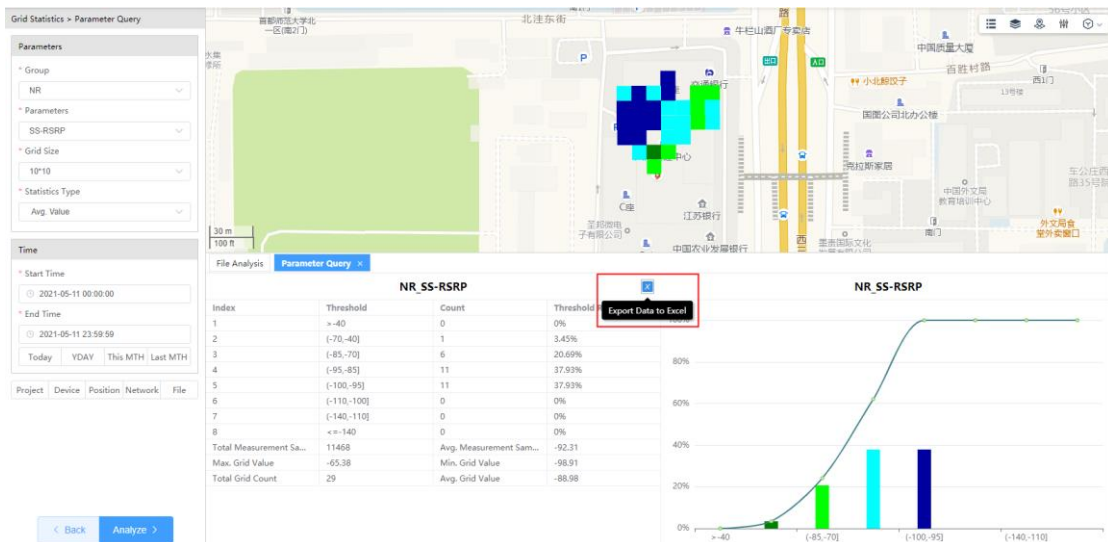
Grid Statistics > Parameter Query

Parameters

* Group
NR
* Parameters
SS-RSRP
* Grid Size
10*10
* Statistics Type
Avg. Value

Time

* Start Time
2021-05-11 00:00:00
* End Time
2021-05-11 23:59:59
Today YDAY This MTH Last MTH

Project Device Position Network File

< Back Analyze >

首都师范大学北一区(南2门)
北洼东街
牛栏山酒厂专卖店
中国质量大厦
西胜村路
小北殿饺子
西1门
国图公司北办公楼
交通银行
中心
克拉斯家居
中国外文局教育培训中心
C座
江苏银行
外文局食堂外卖窗口
南门
中国农业发展银行
30 m
100 ft

File Analysis
Parameter Query ×

NR_SS-RSRP

| Index | Threshold | Count | Threshold P |
|---|---|---|---|
| 1 | >-40 | 0 | 0% |
| 2 | (-70,-40] | 1 | 3.45% |
| 3 | (-85,-70] | 6 | 20.69% |
| 4 | (-95,-85] | 11 | 37.93% |
| 5 | (-100,-95] | 11 | 37.93% |
| 6 | (-110,-100] | 0 | 0% |
| 7 | (-140,-110] | 0 | 0% |
| 8 | <=-140 | 0 | 0% |
| Total Measurement Sa... | 11468 | Avg. Measurement Sam... | -92.31 |
| Max. Grid Value | -65.38 | Min. Grid Value | -98.91 |
| Total Grid Count | 29 | Avg. Grid Value | -88.98 |

Export Data to Excel

NR_SS-RSRP

80%
60%
40%
20%
0%
>-40
(-85,-70]
(-100,-95]
(-140,-110]